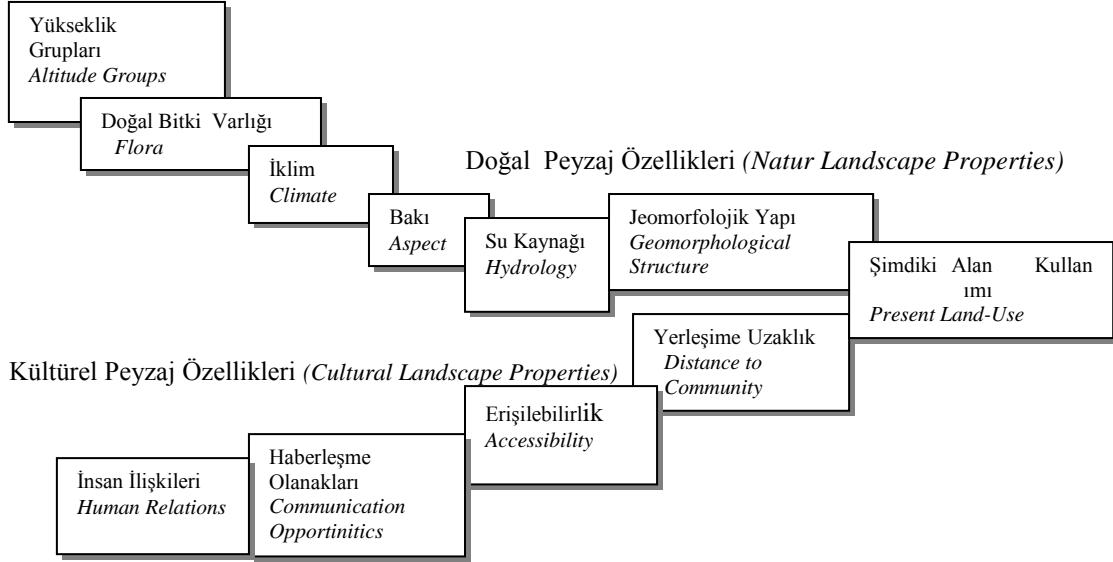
Yükseklik Grupları
*Altitude Groups*

Doğal Bitki Varlığı
*Flora*

İklim
*Climate*

Doğal Peyzaj Özellikleri *(Natur Landscape Properties)*

Bakı
*Aspect*

Su Kaynağı
*Hydrology*

Jeomorfolojik Yapı
*Geomorphological Structure*

Şimdiki Alan Kullan ımı
*Present Land-Use*

Yerleşime Uzaklık
*Distance to Community*

Kültürel Peyzaj Özellikleri *(Cultural Landscape Properties)*

Erişilebilirlik
*Accessibility*

Haberleşme Olanakları
*Communication Opportinitics*

İnsan İlişkileri
*Human Relations*